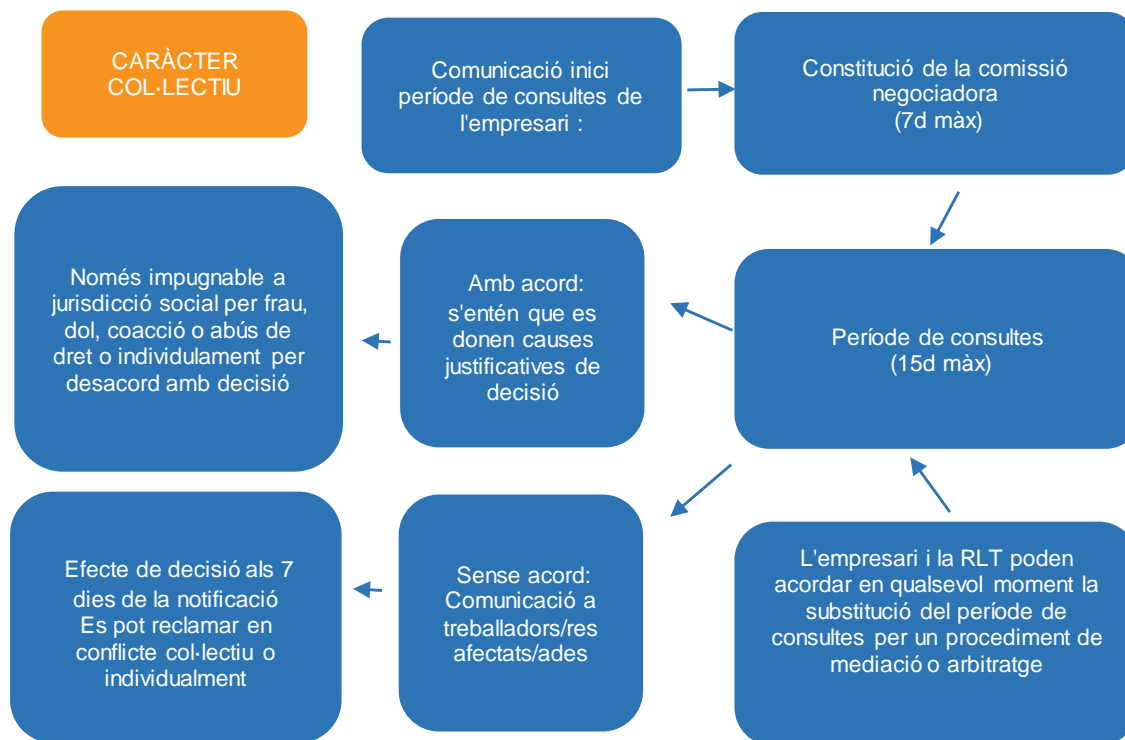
CARÀCTER COL·LECTIU

Comunicació inici període de consultes de l'empresari :

Constitució de la comissió negociadora (7d màx)

Només impugnable a jurisdicció social per frau, dol, coacció o abús de dret o individualment per desacord amb decisió

Amb acord: s'entén que es donen causes justificatives de decisió

Període de consultes (15d màx)

Efecte de decisió als 7 dies de la notificació
Es pot reclamar en conflicte col·lectiu o individualment

Sense acord: Comunicació a treballadors/res afectats/ades

L'empresari i la RLT poden acordar en qualsevol moment la substitució del període de consultes per un procediment de mediació o arbitratge